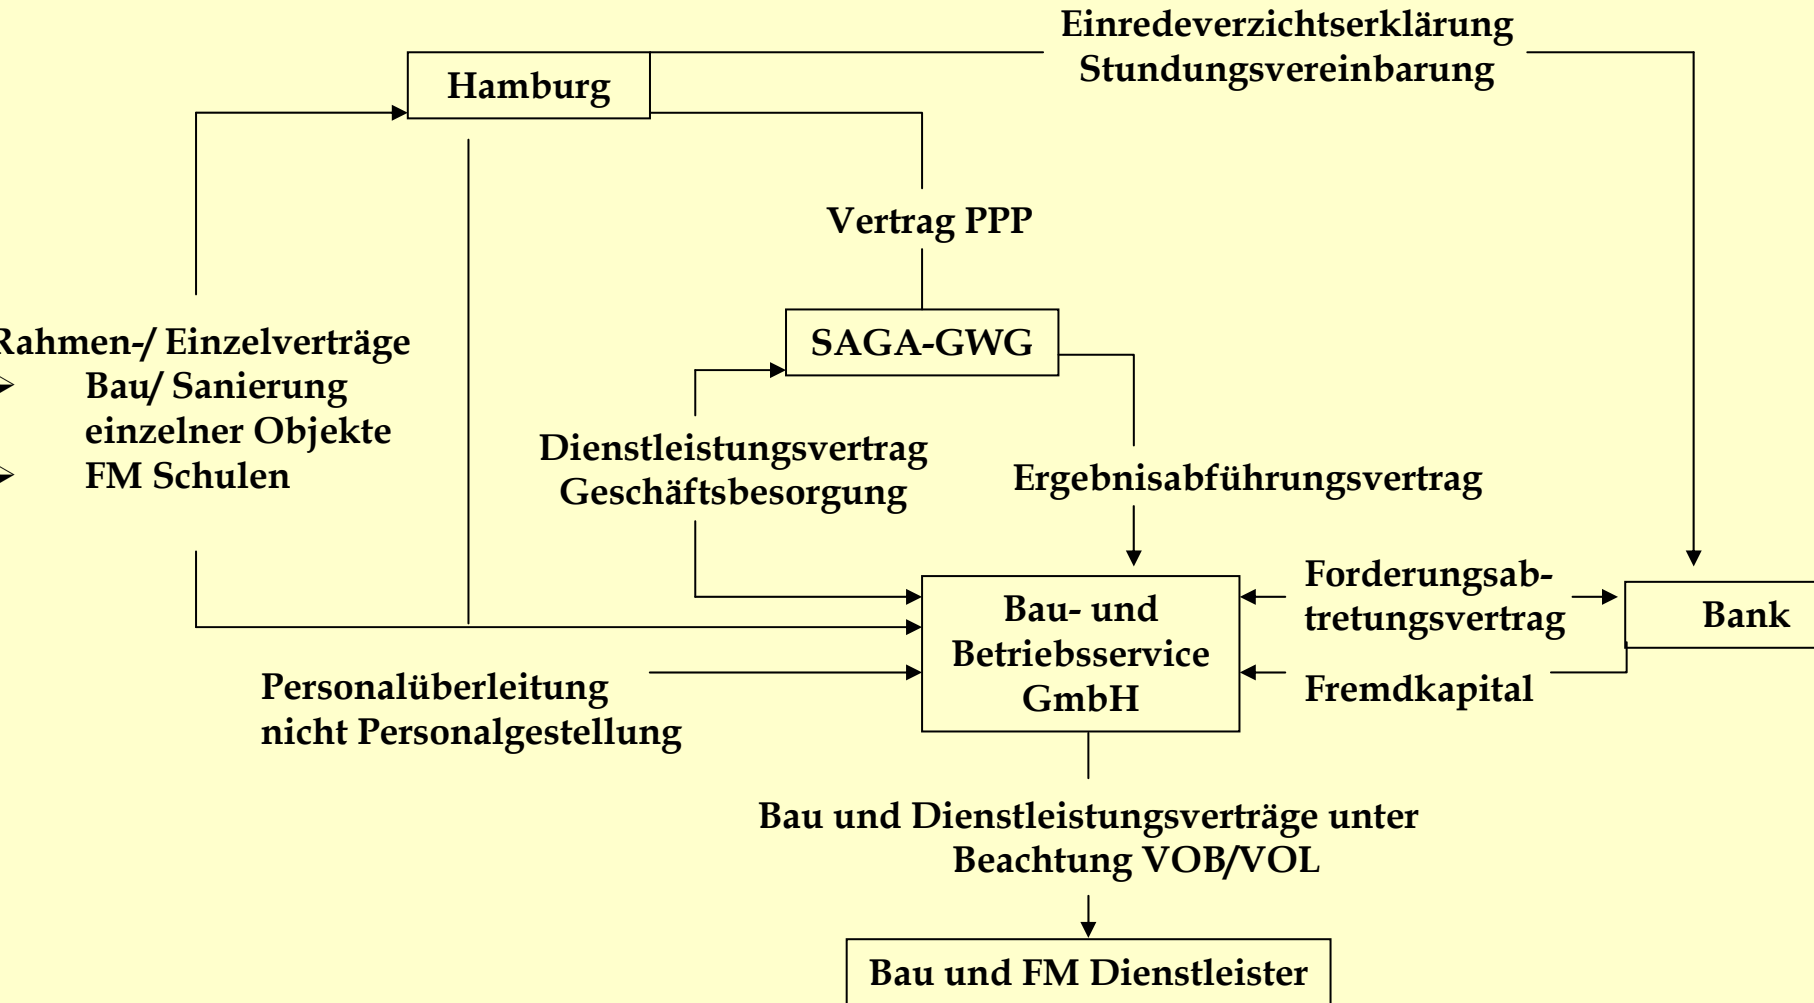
Einredeverzichtserklärung
Stundungsvereinbarung

Hamburg

Vertrag PPP

Rahmen-/ Einzelverträge
➢ Bau/ Sanierung einzelner Objekte
➢ FM Schulen

SAGA-GWG

Dienstleistungsvertrag
Geschäftsbesorgung

Ergebnisabführungsvertrag

Bau- und Betriebsservice GmbH

Forderungsabtretungsvertrag

Bank

Fremdkapital

Personalüberleitung
nicht Personalgestellung

Bau und Dienstleistungsverträge unter Beachtung VOB/VOL

Bau und FM Dienstleister